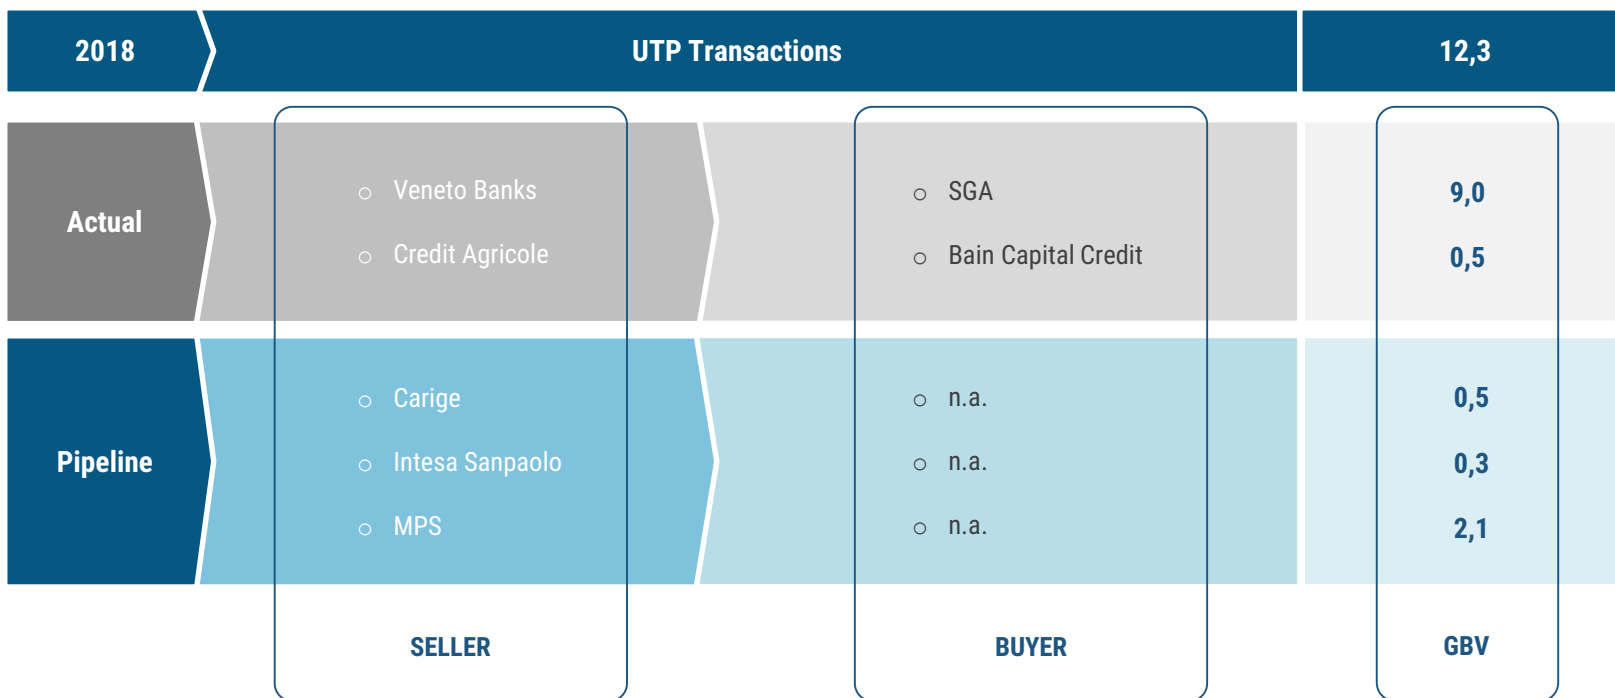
| 2018 | UTP Transactions | | 12,3 |
|---|---|---|---|
| Actual | ○ Veneto Banks<br>○ Credit Agricole | ○ SGA<br>○ Bain Capital Credit | 9,0<br>0,5 |
| Pipeline | ○ Carige<br>○ Intesa Sanpaolo<br>○ MPS | ○ n.a.<br>○ n.a.<br>○ n.a. | 0,5<br>0,3<br>2,1 |
| | SELLER | BUYER | GBV |